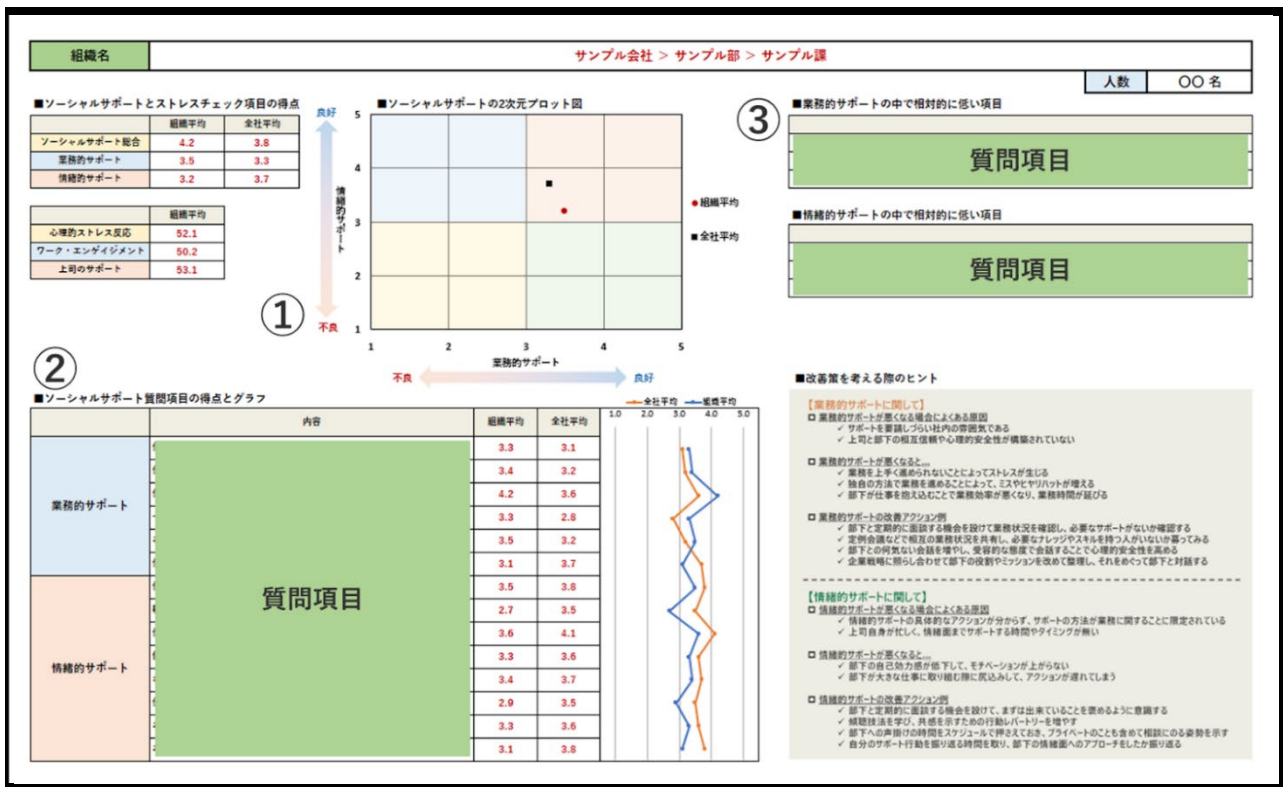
| 組織名 | サンプル会社 > サンプル部 > サンプル課 |
|---|---|

| 人数 | 〇〇 名 |
|---|---|

■ソーシャルサポートとストレスチェック項目の得点

| | 組織平均 | 全社平均 |
|---|---|---|
| ソーシャルサポート総合 | 4.2 | 3.8 |
| 業務的サポート | 3.5 | 3.3 |
| 情緒的サポート | 3.2 | 3.7 |

| | 組織平均 |
|---|---|
| 心理的ストレス反応 | 52.1 |
| ワーク・エンゲイジメント | 50.2 |
| 上司のサポート | 53.1 |

■ソーシャルサポートの2次元プロット図

良好
情緒的サポート
不良
5
4
3
2
1
1 2 3 4 5
業務的サポート
不良 良好
● 組織平均
■ 全社平均

①

③
■業務的サポートの中で相対的に低い項目
質問項目

■情緒的サポートの中で相対的に低い項目
質問項目

②
■ソーシャルサポート質問項目の得点とグラフ

| | 内容 | 組織平均 | 全社平均 |
|---|---|---|---|
| 業務的サポート | 質問項目 | 3.3 | 3.1 |
| | | 3.4 | 3.2 |
| | | 4.2 | 3.6 |
| | | 3.3 | 2.8 |
| | | 3.5 | 3.2 |
| | | 3.1 | 3.7 |
| 情緒的サポート | | 3.5 | 3.8 |
| | | 2.7 | 3.5 |
| | | 3.6 | 4.1 |
| | | 3.3 | 3.6 |
| | | 3.4 | 3.7 |
| | | 2.9 | 3.5 |
| | | 3.3 | 3.6 |
| | | 3.1 | 3.8 |

全社平均 組織平均
1.0 2.0 3.0 4.0 5.0

■改善策を考える際のヒント

【業務的サポートに関して】
□ 業務的サポートが悪くなる場合によくある原因
✓ サポートを要請しづらい社内の雰囲気である
✓ 上司と部下の相互信頼や心理的安全性が構築されていない

□ 業務的サポートが悪くなると…
✓ 業務を上手く進められないことによってストレスが生じる
✓ 独自の方法で業務を進めることによって、ミスやヒヤリハットが増える
✓ 部下が仕事を抱え込むことで業務効率が悪くなり、業務時間が延びる

□ 業務的サポートの改善アクション例
✓ 部下と定期的に面談する機会を設けて業務状況を確認し、必要なサポートがないか確認する
✓ 定例会議などで相互の業務状況を共有し、必要なナレッジやスキルを持つ人がいないか募ってみる
✓ 部下との何気ない会話を増やし、受容的な態度で会話することで心理的安全性を高める
✓ 企業戦略に照らし合わせて部下の役割やミッションを改めて整理し、それをめぐって部下と対話する

【情緒的サポートに関して】
□ 情緒的サポートが悪くなる場合によくある原因
✓ 情緒的サポートの具体的なアクションが分からず、サポートの方法が業務に関することに限定されている
✓ 上司自身が忙しく、情緒面までサポートする時間やタイミングが無い

□ 情緒的サポートが悪くなると…
✓ 部下の自己効力感が低下して、モチベーションが上がらない
✓ 部下が大きな仕事に取り組む際に尻込みして、アクションが遅れてしまう

□ 情緒的サポートの改善アクション例
✓ 部下と定期的に面談する機会を設けて、まずは出来ていることを褒めるように意識する
✓ 傾聴技法を学び、共感を示すための行動レパートリーを増やす
✓ 部下への声掛けの時間をスケジュールで押さえておき、プライベートのことも含めて相談にのる姿勢を示す
✓ 自分のサポート行動を振り返る時間を取り、部下の情緒面へのアプローチをしたか振り返る